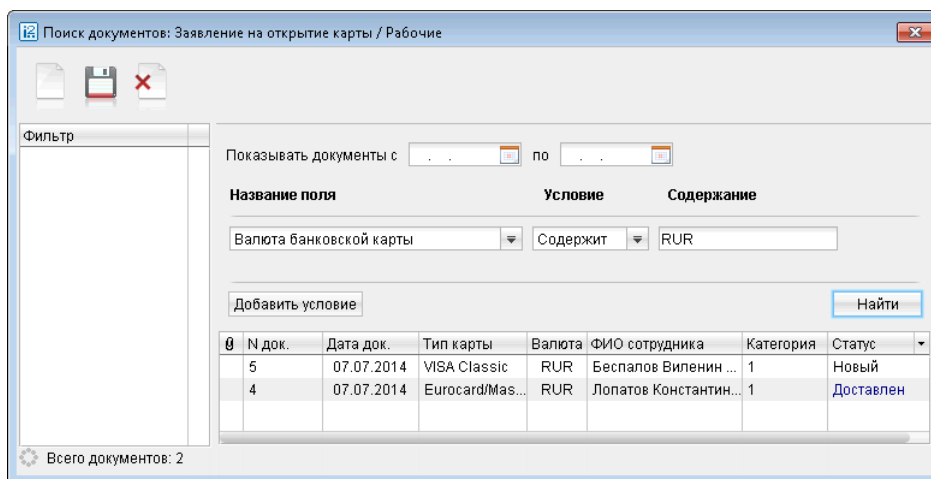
Поиск документов: Заявление на открытие карты / Рабочие

Фильтр

Показывать документы с . . по . .

Название поля

Условие

Содержание

Валюта банковской карты

Содержит

RUR

Добавить условие

Найти

| 0 | N док. | Дата док. | Тип карты | Валюта | ФИО сотрудника | Категория | Статус |
|---|---|---|---|---|---|---|---|
| | 5 | 07.07.2014 | VISA Classic | RUR | Беспалов Виленин ... | 1 | Новый |
| | 4 | 07.07.2014 | Eurocard/Mas... | RUR | Лопатов Константин... | 1 | Доставлен |

Всего документов: 2